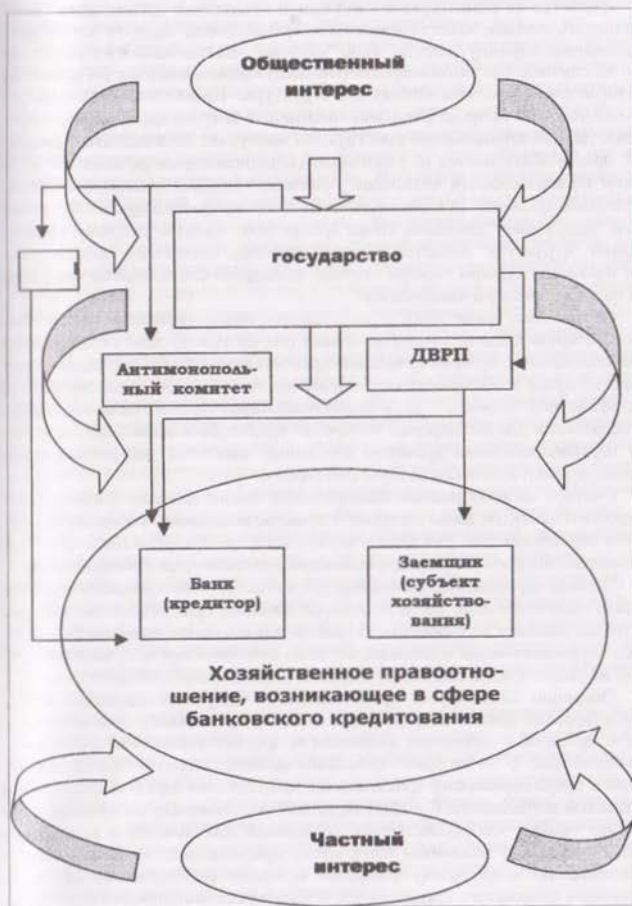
Общественный интерес

государство

Антимонопольный комитет

ДВРП

Банк (кредитор)

Заемщик (субъект хозяйствования)

Хозяйственное правоотношение, возникающее в сфере банковского кредитования

Частный интерес